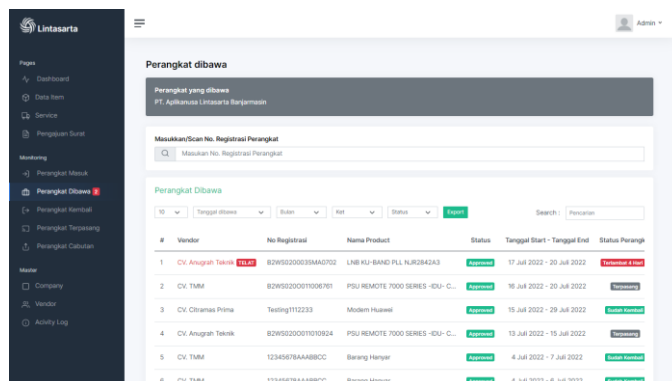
Lintasarta

Admin

Pages
Dashboard
Data Item
Service
Pengajuan Surat

Monitoring
Perangkat Masuk
Perangkat Dibawa 2
Perangkat Kembali
Perangkat Terpasang
Perangkat Cabutan

Master
Company
Vendor
Activity Log

Perangkat dibawa

Perangkat yang dibawa
PT. Aplikanusa Lintasarta Banjarmasin

Masukkan/Scan No. Registrasi Perangkat

Masukan No. Registrasi Perangkat

Perangkat Dibawa

10 | Tanggal dibawa | Bulan | Ket | Status | Export

Search : Pencarian

| # | Vendor | No Registrasi | Nama Product | Status | Tanggal Start - Tanggal End | Status Perangk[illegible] |
|---|---|---|---|---|---|---|
| 1 | CV. Anugrah Teknik TELAT | B2WS0200035MA0702 | LNB KU-BAND PLL NJR2842A3 | Approved | 17 Juli 2022 - 20 Juli 2022 | Terlambat 4 Hari |
| 2 | CV. TMM | B2WS0200011006761 | PSU REMOTE 7000 SERIES -IDU- C... | Approved | 16 Juli 2022 - 20 Juli 2022 | Terpasang |
| 3 | CV. Citramas Prima | Testing1112233 | Modem Huawei | Approved | 15 Juli 2022 - 29 Juli 2022 | Sudah Kembali |
| 4 | CV. Anugrah Teknik | B2WS0200011010924 | PSU REMOTE 7000 SERIES -IDU- C... | Approved | 13 Juli 2022 - 15 Juli 2022 | Terpasang |
| 5 | CV. TMM | 12345678AAABBCC | Barang Hanyar | Approved | 4 Juli 2022 - 7 Juli 2022 | Sudah Kembali |
| 6 | CV. TMM | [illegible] | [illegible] | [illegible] | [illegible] | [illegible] |